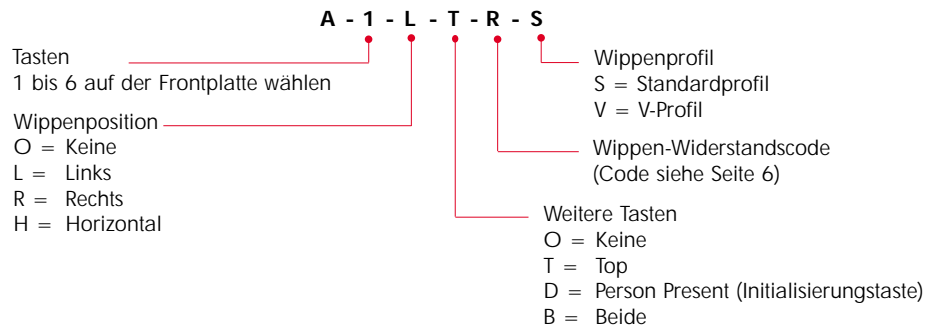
A - 1 - L - T - R - S

Tasten
1 bis 6 auf der Frontplatte wählen

Wippenprofil
S = Standardprofil
V = V-Profil

Wippenposition
O = Keine
L = Links
R = Rechts
H = Horizontal

Wippen-Widerstandscode
(Code siehe Seite 6)

Weitere Tasten
O = Keine
T = Top
D = Person Present (Initialisierungstaste)
B = Beide